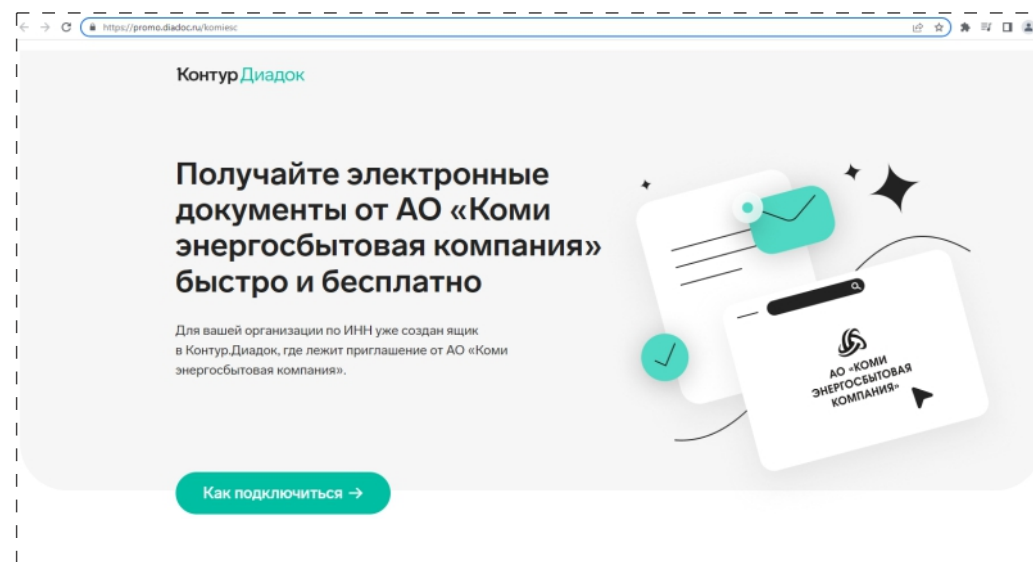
https://promo.diadoc.ru/komiesc

Контур Диадок

Получайте электронные документы от АО «Коми энергосбытовая компания» быстро и бесплатно

Для вашей организации по ИНН уже создан ящик в Контур.Диадок, где лежит приглашение от АО «Коми энергосбытовая компания».

АО «КОМИ ЭНЕРГОСБЫТОВАЯ КОМПАНИЯ»

Как подключиться →